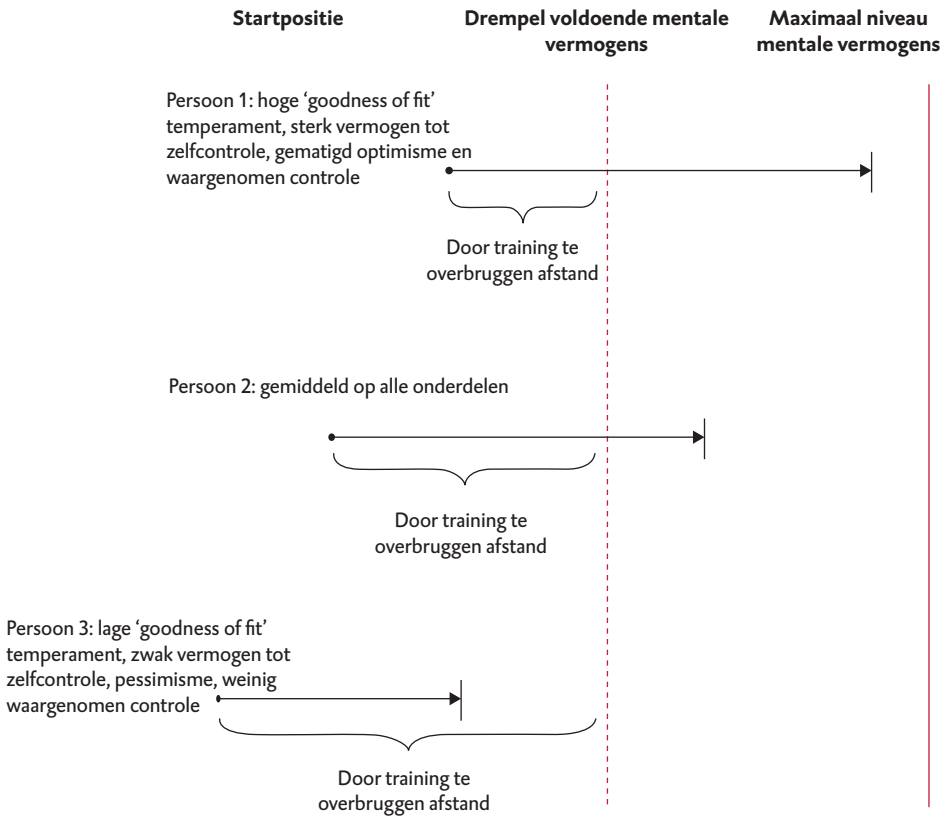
Startpositie

Drempel voldoende mentale vermogens

Maximaal niveau mentale vermogens

Persoon 1: hoge ‘goodness of fit’ temperament, sterk vermogen tot zelfcontrole, gematigd optimisme en waargenomen controle

Door training te overbruggen afstand

Persoon 2: gemiddeld op alle onderdelen

Door training te overbruggen afstand

Persoon 3: lage ‘goodness of fit’ temperament, zwak vermogen tot zelfcontrole, pessimisme, weinig waargenomen controle

Door training te overbruggen afstand